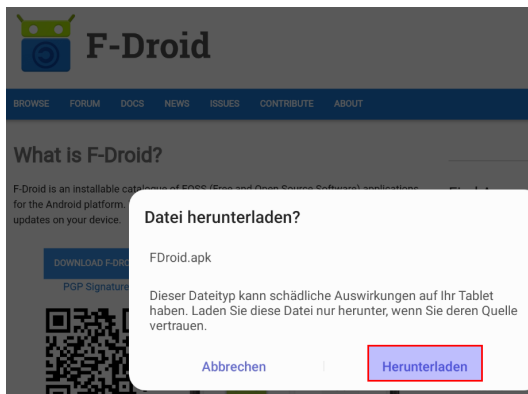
F-Droid

BROWSE FORUM DOCS NEWS ISSUES CONTRIBUTE ABOUT

What is F-Droid?

F-Droid is an installable catalogue of FOSS (Free and Open Source Software) applications for the Android platform. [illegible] updates on your device.

DOWNLOAD F-DRO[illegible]

PGP Signature

Datei herunterladen?

FDroid.apk

Dieser Dateityp kann schädliche Auswirkungen auf Ihr Tablet haben. Laden Sie diese Datei nur herunter, wenn Sie deren Quelle vertrauen.

Abbrechen

Herunterladen